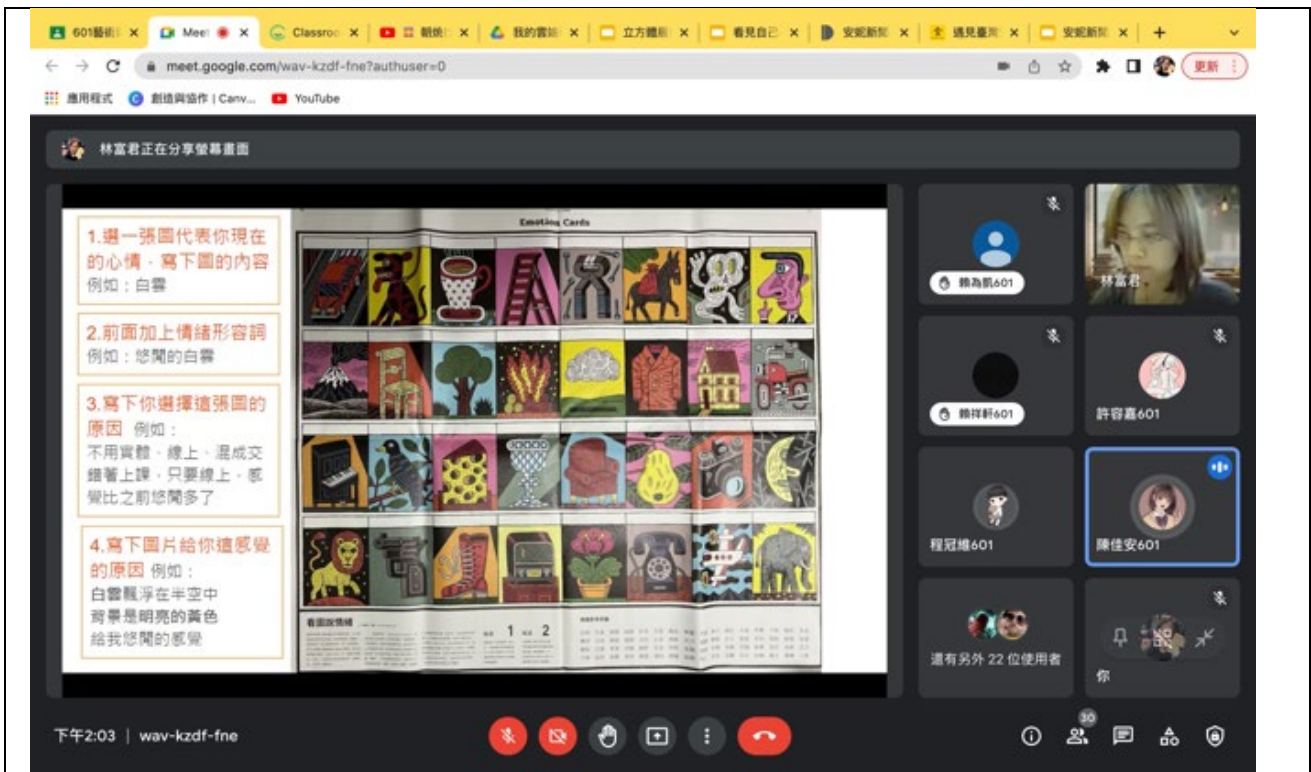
601藝術 ×　Meet ×　Classroo ×　親師 ×　我的雲端 ×　立方體 ×　看見自己 ×　安妮新聞 ×　遇見臺灣 ×　安妮新聞 ×　+

meet.google.com/wav-kzdf-fne?authuser=0

更新

應用程式　創造與協作 | Canv...　YouTube

林富君正在分享螢幕畫面

1.選一張圖代表你現在的心情，寫下圖的內容
例如：白雲

2.前面加上情緒形容詞
例如：悠閒的白雲

3.寫下你選擇這張圖的原因 例如：
不用實體、線上、混成交錯著上課，只要線上，感覺比之前悠閒多了

4.寫下圖片給你這感覺的原因 例如：
白雲飄浮在半空中
背景是明亮的黃色
給我悠閒的感覺

Emotion Cards

看圖說情緒

1　2

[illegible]

賴為凱601
林富君
賴祥軒601
許容嘉601
程冠維601
陳佳安601
還有另外 22 位使用者
你

下午2:03 | wav-kzdf-fne

30